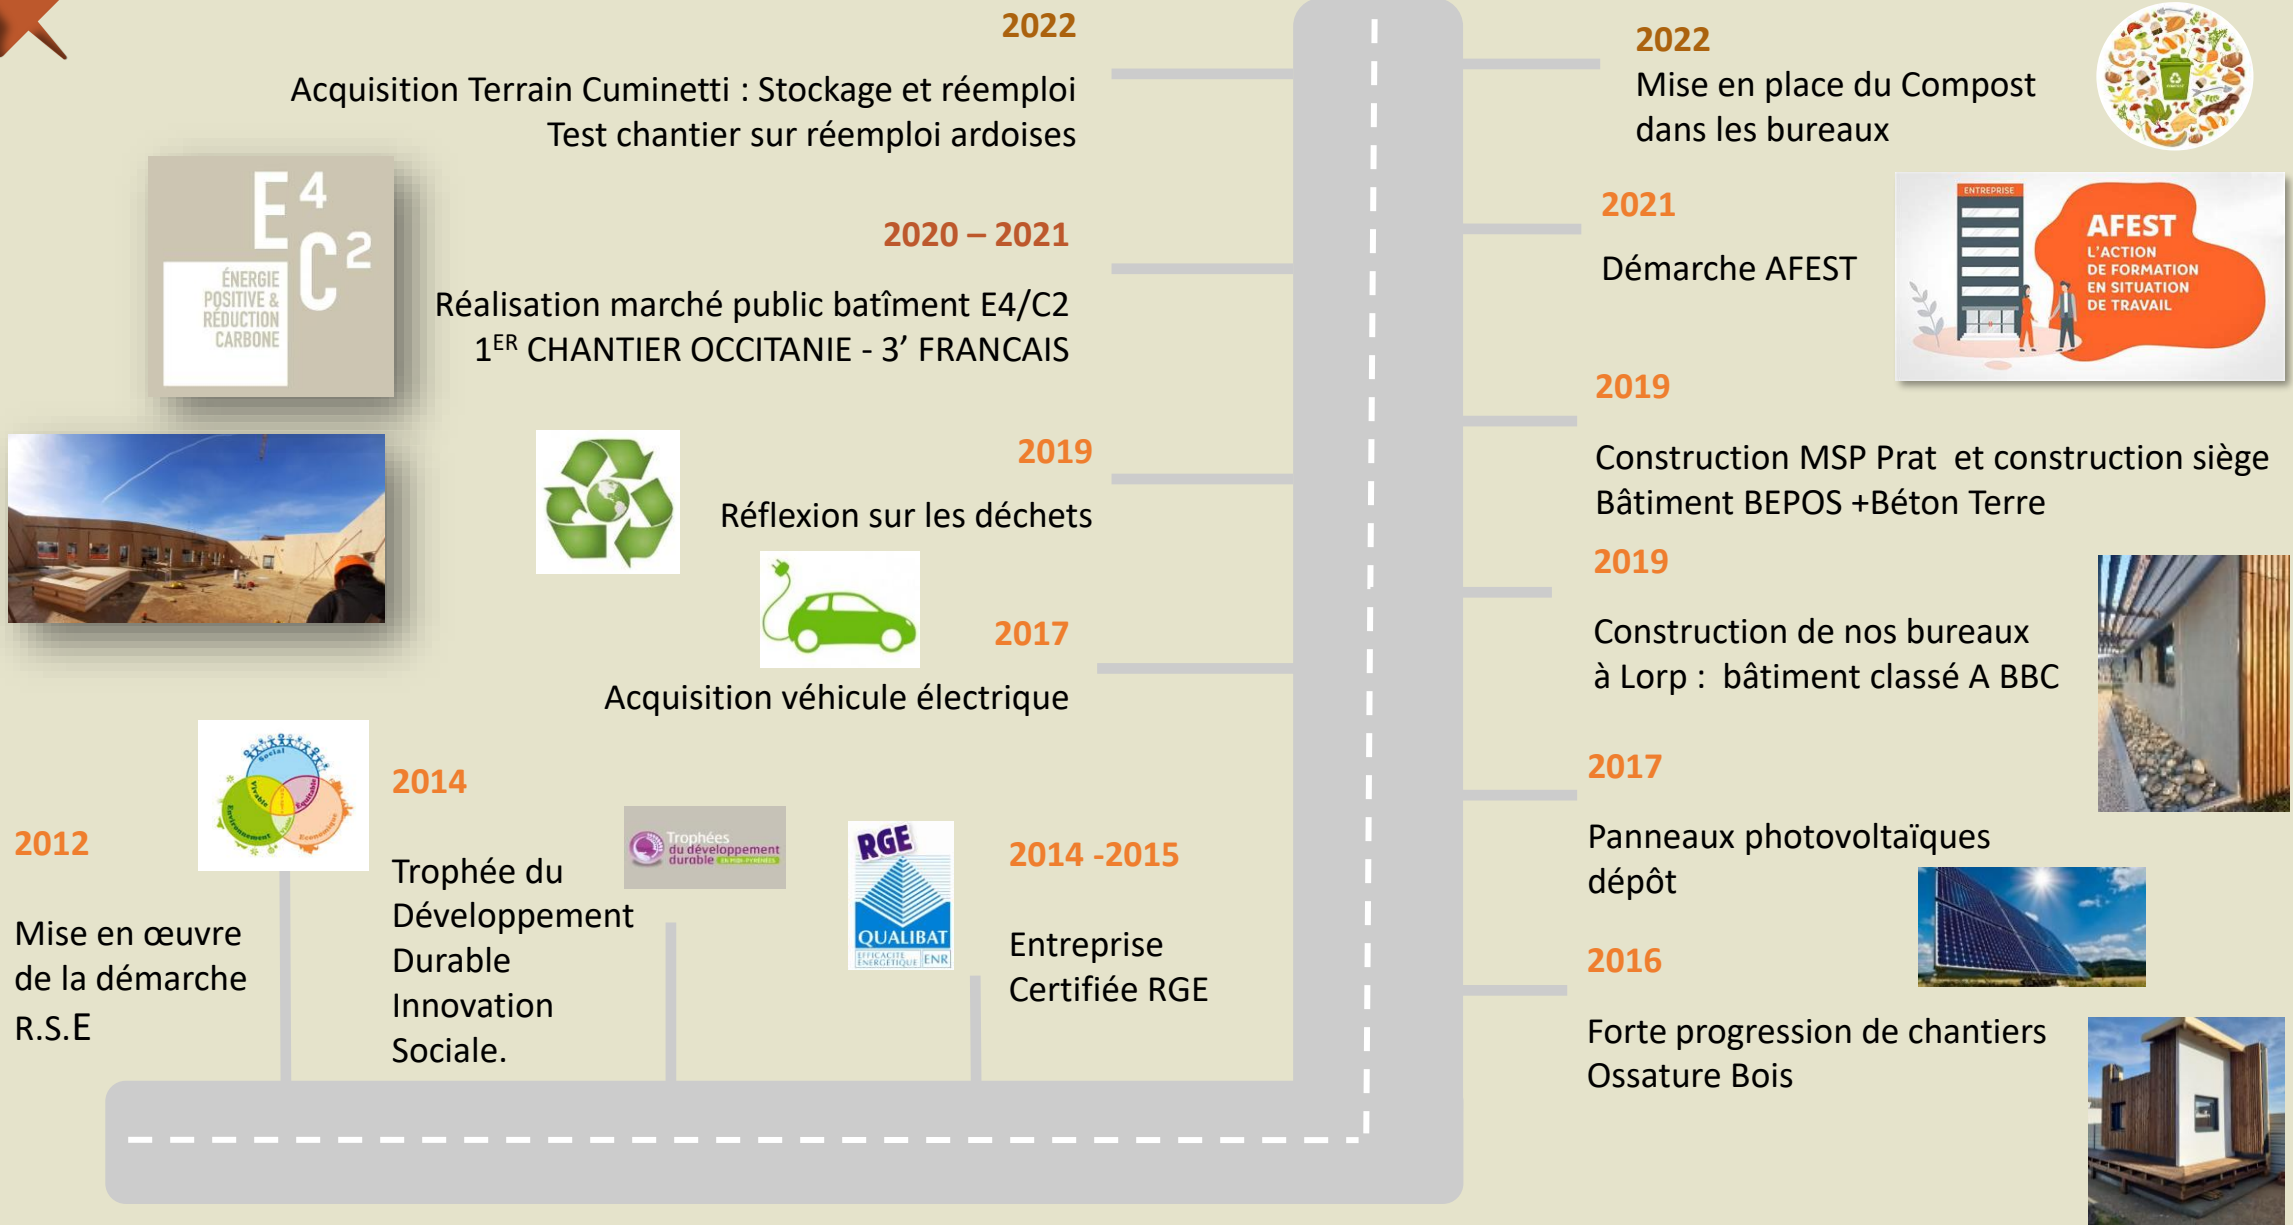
2022

Acquisition Terrain Cuminetti : Stockage et réemploi
Test chantier sur réemploi ardoises

E4 C2
ÉNERGIE POSITIVE & RÉDUCTION CARBONE

2020 – 2021

Réalisation marché public batîment E4/C2
1$^{ER}$ CHANTIER OCCITANIE - 3' FRANCAIS

2019

Réflexion sur les déchets

2017

Acquisition véhicule électrique

2012

Mise en œuvre de la démarche R.S.E

Social Vivable Equitable Environnement Economique

2014

Trophée du Développement Durable Innovation Sociale.

Trophées du développement durable

RGE
QUALIBAT
EFFICACITÉ ÉNERGÉTIQUE ENR

2014 -2015

Entreprise Certifiée RGE

2022
Mise en place du Compost dans les bureaux

2021

Démarche AFEST

ENTREPRISE
AFEST
L'ACTION DE FORMATION EN SITUATION DE TRAVAIL

2019

Construction MSP Prat et construction siège Bâtiment BEPOS +Béton Terre

2019

Construction de nos bureaux à Lorp : bâtiment classé A BBC

2017

Panneaux photovoltaïques dépôt

2016

Forte progression de chantiers Ossature Bois